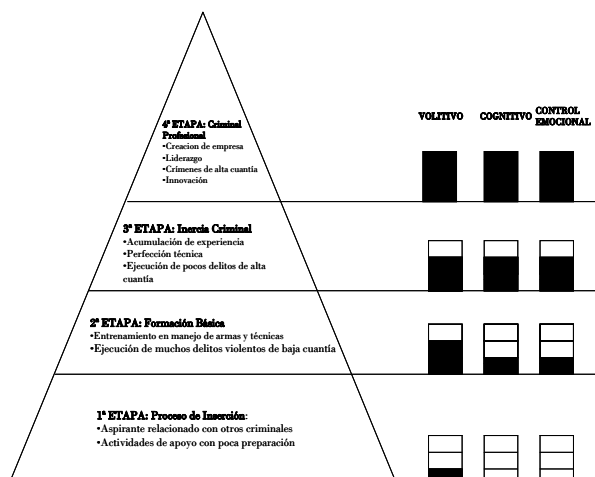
4ª ETAPA: Criminal Profesional
•Creacion de empresa
•Liderazgo
•Crímenes de alta cuantía
•Innovación

VOLITIVO | COGNITIVO | CONTROL EMOCIONAL

3ª ETAPA: Inercia Criminal
•Acumulación de experiencia
•Perfección técnica
•Ejecución de pocos delitos de alta cuantía

2ª ETAPA: Formación Básica
•Entrenamiento en manejo de armas y técnicas
•Ejecución de muchos delitos violentos de baja cuantía

1ª ETAPA: Proceso de Inserción:
•Aspirante relacionado con otros criminales
•Actividades de apoyo con poca preparación